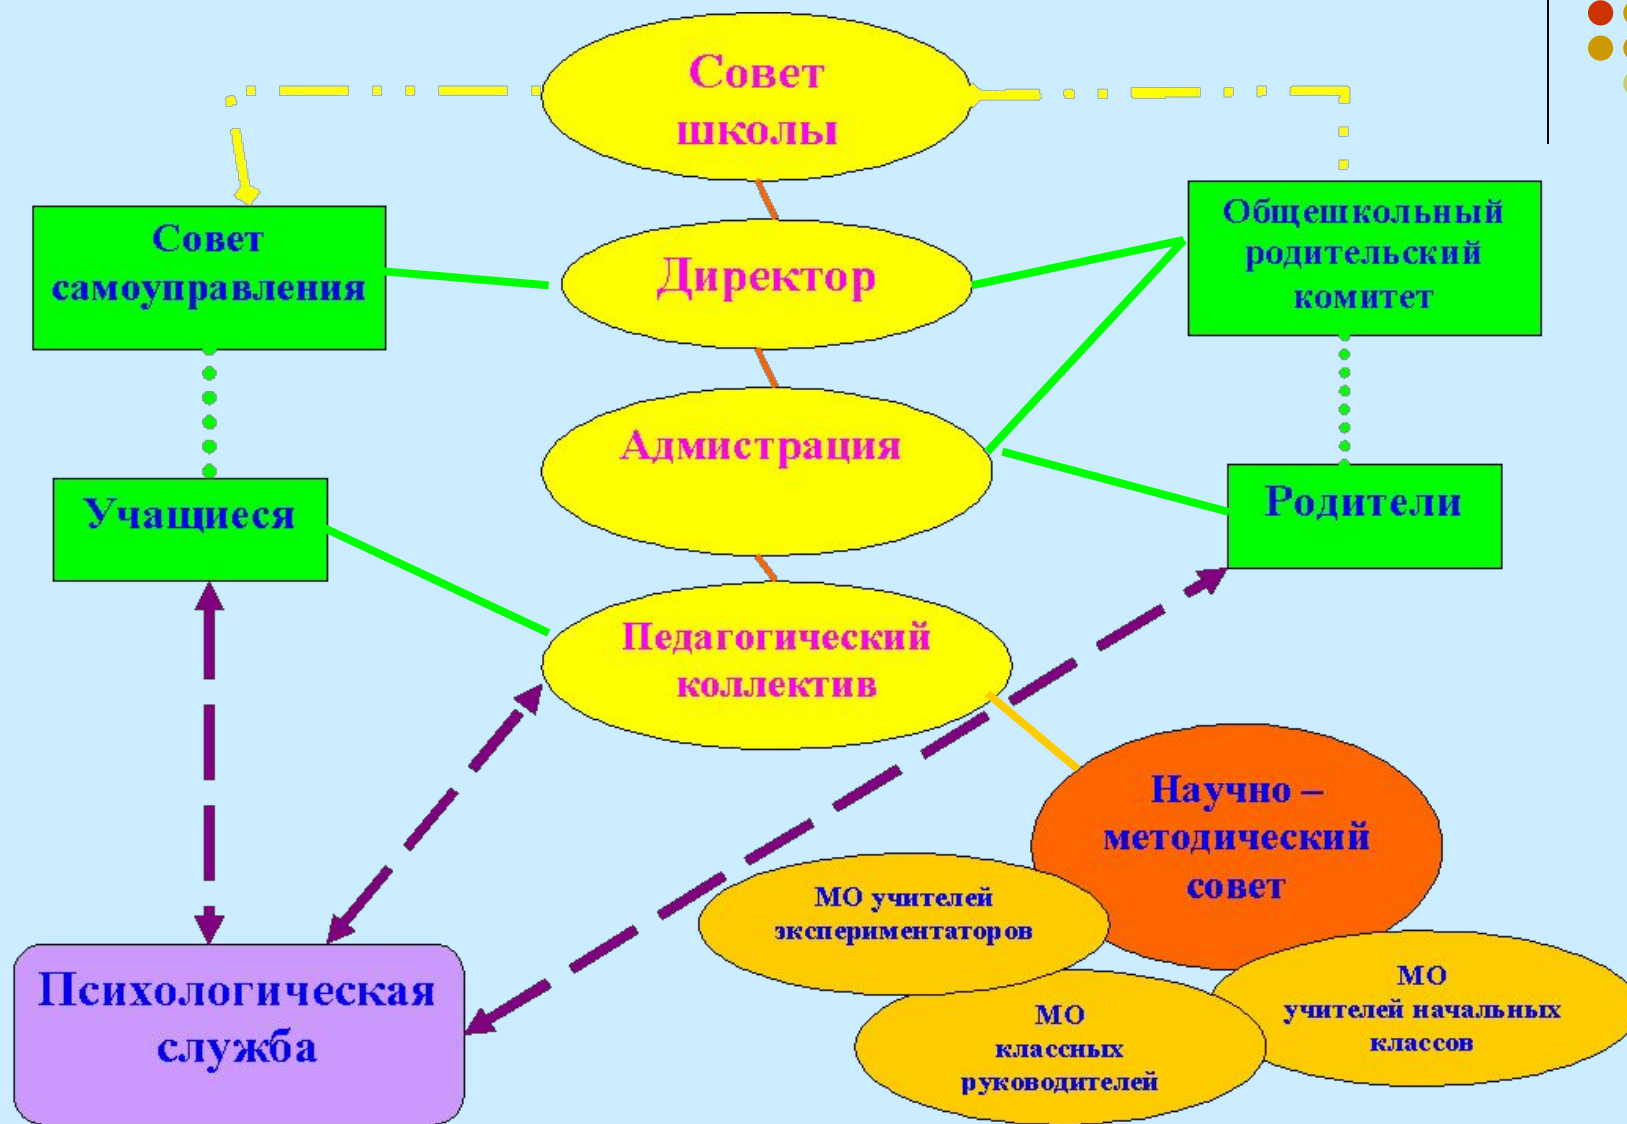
Совет школы

Совет самоуправления

Директор

Общешкольный родительский комитет

Адмистрация

Учащиеся

Родители

Педагогический коллектив

Научно – методический совет

МО учителей экспериментаторов

МО классных руководителей

МО учителей начальных классов

Психологическая служба